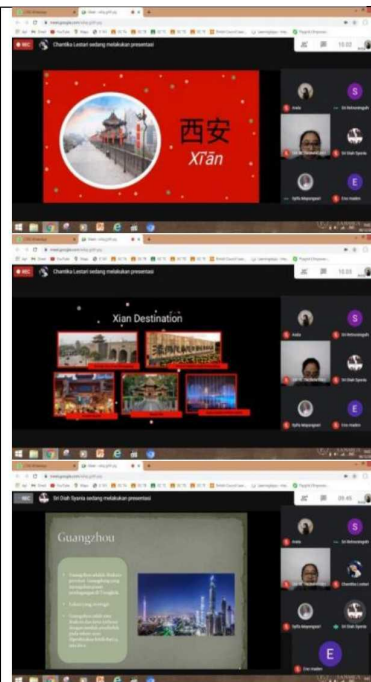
REC Chantika Lestari sedang melakukan presentasi

10.03

西安
Xī'ān

Anda
Sri Rahmaningsih
Sri Diah Syania
Syifa Mayangsari
Eno madani

REC Chantika Lestari sedang melakukan presentasi

10.03

Xian Destination

Anda
Sri Rahmaningsih
Sri Diah Syania
Syifa Mayangsari
Eno madani

REC Sri Diah Syania sedang melakukan presentasi

09.45

Guangzhou

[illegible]

Anda
Sri Rahmaningsih
Chantika Lestari
Syifa Mayangsari
Sri Diah Syania
Eno madani